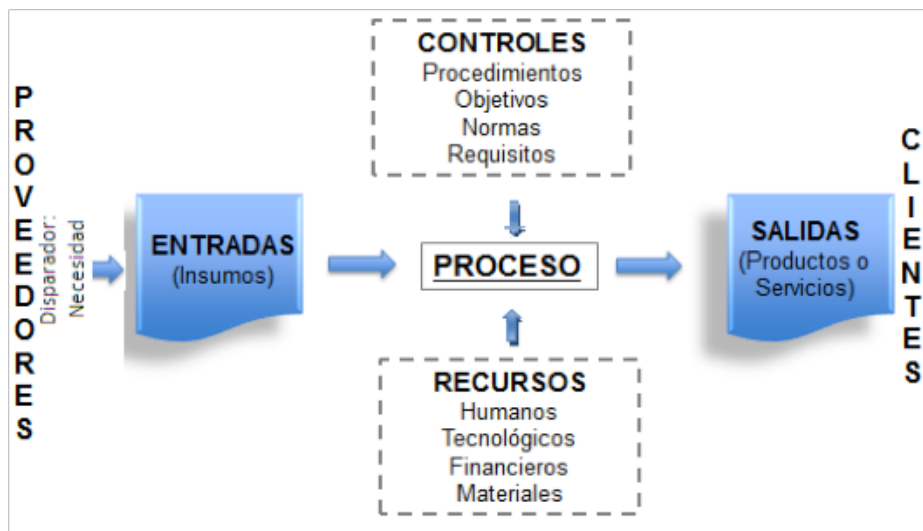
PROVEEDORES

Disparador: Necesidad

ENTRADAS
(Insumos)

CONTROLES
Procedimientos
Objetivos
Normas
Requisitos

PROCESO

RECURSOS
Humanos
Tecnológicos
Financieros
Materiales

SALIDAS
(Productos o Servicios)

CLIENTES